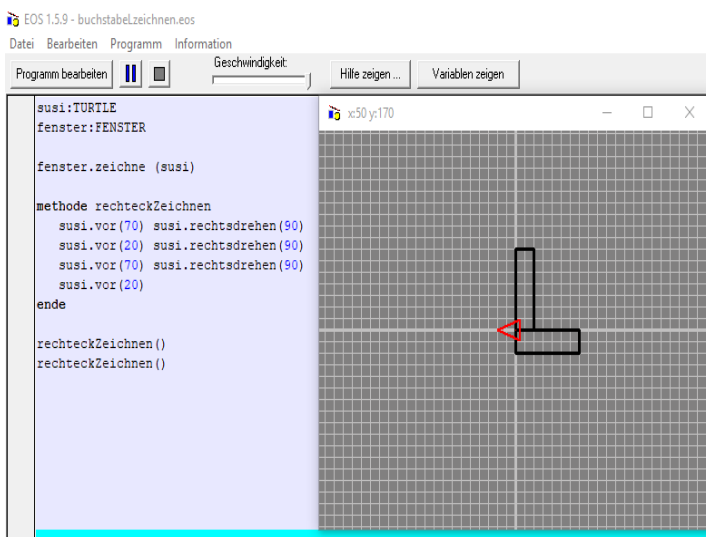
EOS 1.5.9 - buchstabeLzeichnen.eos

Datei Bearbeiten Programm Information

Programm bearbeiten

Geschwindigkeit:

Hilfe zeigen ...

Variablen zeigen

susi:TURTLE
fenster:FENSTER

fenster.zeichne (susi)

methode rechteckZeichnen
susi.vor(70) susi.rechtsdrehen(90)
susi.vor(20) susi.rechtsdrehen(90)
susi.vor(70) susi.rechtsdrehen(90)
susi.vor(20)
ende

rechteckZeichnen()
rechteckZeichnen()

x:50 y:170